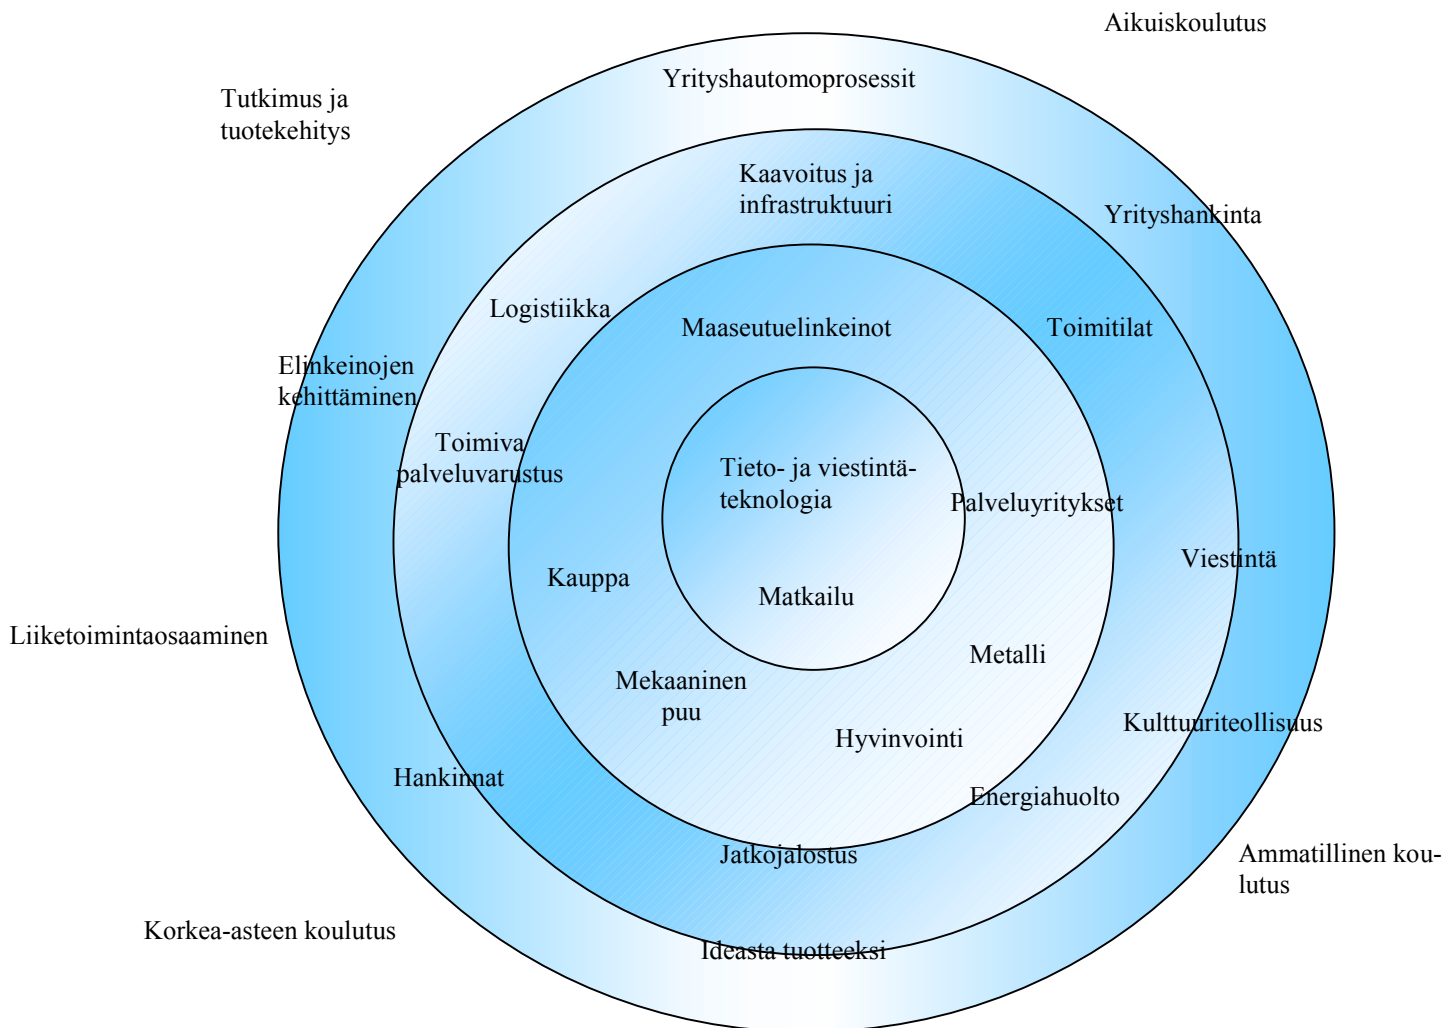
Aikuiskoulutus

Tutkimus ja tuotekehitys

Yrityshautomoprosessit

Kaavoitus ja infrastruktuuri

Yrityshankinta

Logistiikka

Maaseutuelinkeinot

Toimitilat

Elinkeinojen kehittäminen

Toimiva palveluvarustus

Tieto- ja viestintäteknologia

Palveluyritykset

Viestintä

Kauppa

Matkailu

Liiketoimintaosaaminen

Metalli

Mekaaninen puu

Hyvinvointi

Kulttuuriteollisuus

Hankinnat

Energiahuolto

Jatkojalostus

Ammatillinen koulutus

Korkea-asteen koulutus

Ideasta tuotteeksi